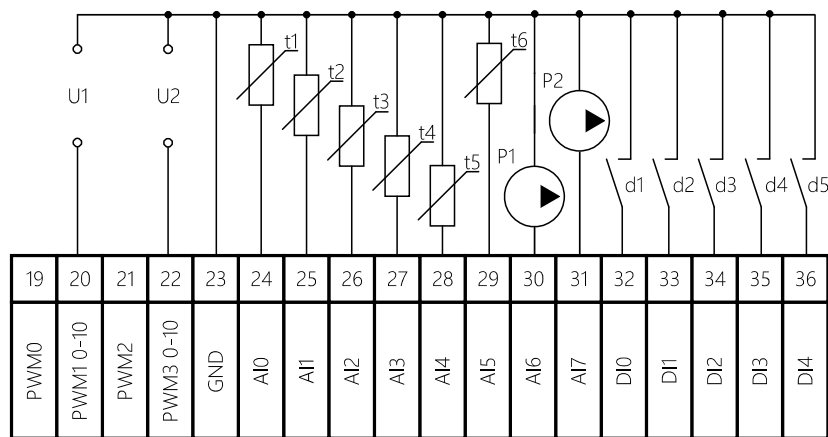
U1
U2
t1
t2
t3
t4
t5
t6
P2
P1
d1
d2
d3
d4
d5

| 19 | 20 | 21 | 22 | 23 | 24 | 25 | 26 | 27 | 28 | 29 | 30 | 31 | 32 | 33 | 34 | 35 | 36 |
|---|---|---|---|---|---|---|---|---|---|---|---|---|---|---|---|---|---|
| PWM0 | PWM1 0-10 | PWM2 | PWM3 0-10 | GND | AI0 | AI1 | AI2 | AI3 | AI4 | AI5 | AI6 | AI7 | DI0 | DI1 | DI2 | DI3 | DI4 |